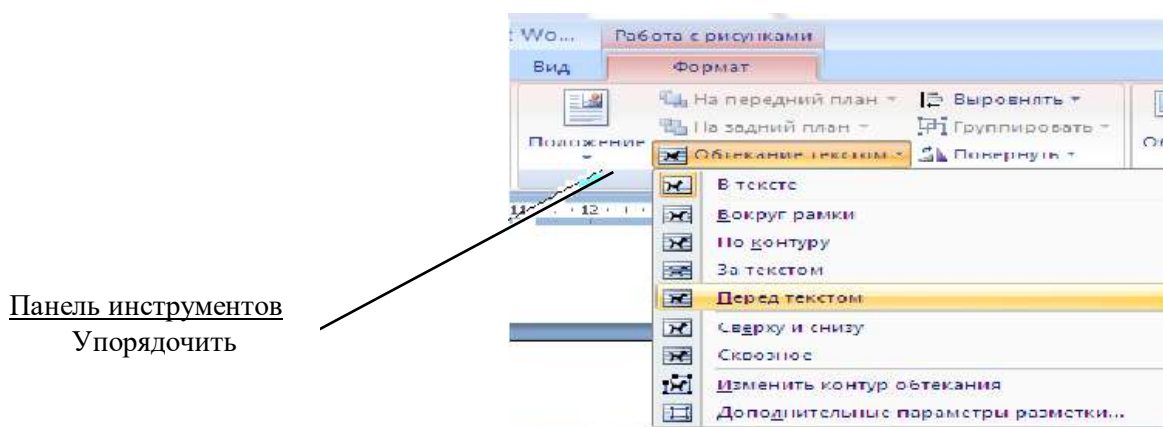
t Wo...
Работа с рисунками
Вид
Формат
На передний план
На задний план
Выровнять
Группировать
Положение
Обтекание текстом
Повернуть
Ог
14 · 12 ·
В тексте
Вокруг рамки
По контуру
За текстом
Перед текстом
Сверху и снизу
Сквозное
Изменить контур обтекания
Дополнительные параметры разметки...

Панель инструментов
Упорядочить